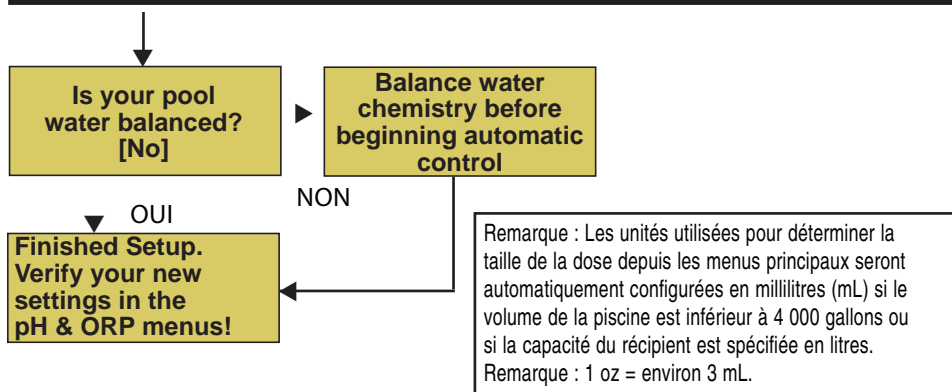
Is your pool water balanced? [No]

Balance water chemistry before beginning automatic control

NON

OUI

Finished Setup. Verify your new settings in the pH & ORP menus!

Remarque : Les unités utilisées pour déterminer la taille de la dose depuis les menus principaux seront automatiquement configurées en millilitres (mL) si le volume de la piscine est inférieur à 4 000 gallons ou si la capacité du récipient est spécifiée en litres. Remarque : 1 oz = environ 3 mL.